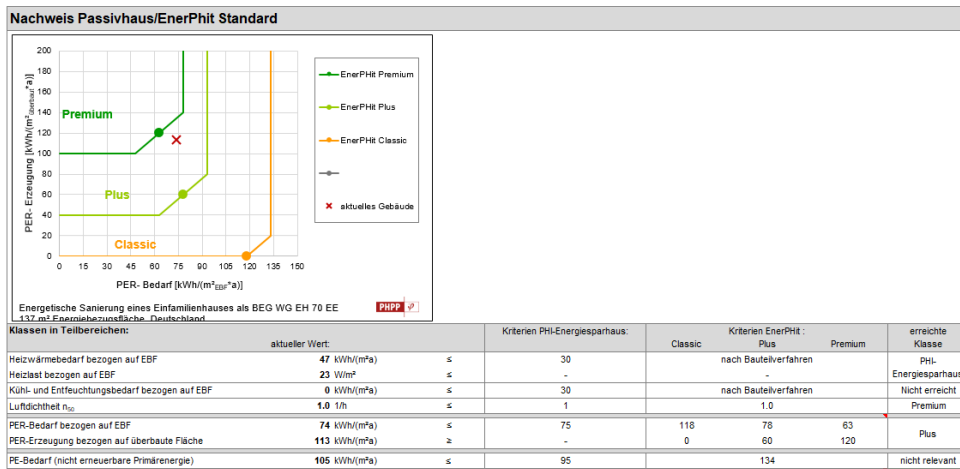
Nachweis Passivhaus/EnerPHit Standard

200
180
160
140
120
100
80
60
40
20
0

PER- Erzeugung [kWh/(m²$_{überbaut}$*a)]

Premium

Plus

Classic

0 15 30 45 60 75 90 105 120 135 150

PER- Bedarf [kWh/(m²$_{EBF}$*a)]

EnerPHit Premium

EnerPHit Plus

EnerPHit Classic

aktuelles Gebäude

Energetische Sanierung eines Einfamilienhauses als BEG WG EH 70 EE
137 m² Energiebezugsfläche, Deutschland

PHPP

| Klassen in Teilbereichen: | | | | Kriterien PHI-Energiesparhaus: | Kriterien EnerPHit : | | | erreichte |
|---|---|---|---|---|---|---|---|---|
| | aktueller Wert: | | | | Classic | Plus | Premium | Klasse |
| Heizwärmebedarf bezogen auf EBF | 47 | kWh/(m²a) | ≤ | 30 | nach Bauteilverfahren | | | PHI-Energiesparhaus |
| Heizlast bezogen auf EBF | 23 | W/m² | ≤ | - | - | | | |
| Kühl- und Entfeuchtungsbedarf bezogen auf EBF | 0 | kWh/(m²a) | ≤ | 30 | nach Bauteilverfahren | | | Nicht erreicht |
| Luftdichtheit $n_{50}$ | 1.0 | 1/h | ≤ | 1 | 1.0 | | | Premium |
| PER-Bedarf bezogen auf EBF | 74 | kWh/(m²a) | ≤ | 75 | 118 | 78 | 63 | Plus |
| PER-Erzeugung bezogen auf überbaute Fläche | 113 | kWh/(m²a) | ≥ | - | 0 | 60 | 120 | |
| PE-Bedarf (nicht erneuerbare Primärenergie) | 105 | kWh/(m²a) | ≤ | 95 | 134 | | | nicht relevant |